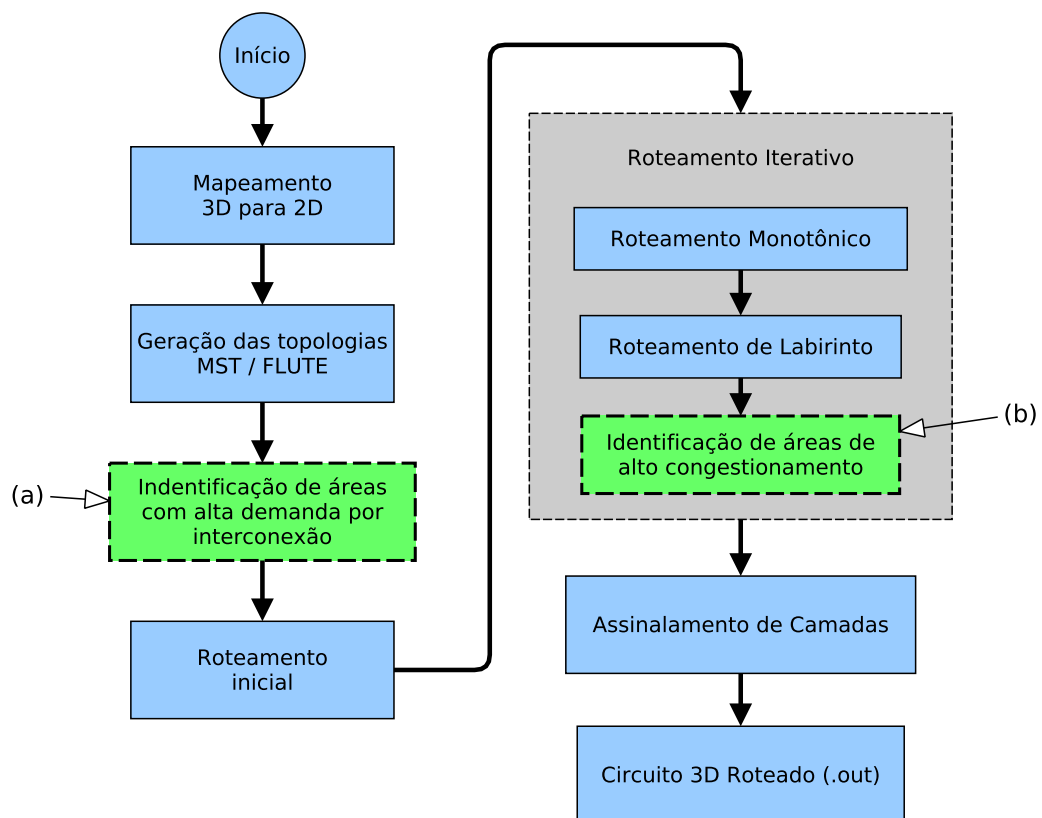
Início

Mapeamento 3D para 2D

Geração das topologias MST / FLUTE

(a)

Indentificação de áreas com alta demanda por interconexão

Roteamento inicial

Roteamento Iterativo

Roteamento Monotônico

Roteamento de Labirinto

(b)

Identificação de áreas de alto congestionamento

Assinalamento de Camadas

Circuito 3D Roteado (.out)